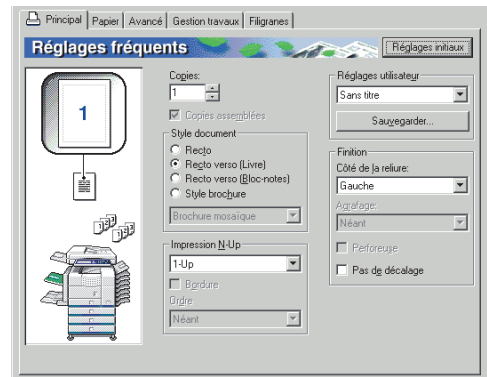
Principal | Papier | Avancé | Gestion travaux | Filigranes

Réglages fréquents

Réglages initiaux

1

Copies:
1

Copies assemblées

Style document
Recto
Recto verso (Livre)
Recto verso (Bloc-notes)
Style brochure

Brochure mosaïque

Impression N-Up
1-Up
Bordure
Ordre
Néant

Réglages utilisateur
Sans titre
Sauvegarder...

Finition
Côté de la reliure:
Gauche
Agrafage:
Néant
Perforeuse
Pas de décalage